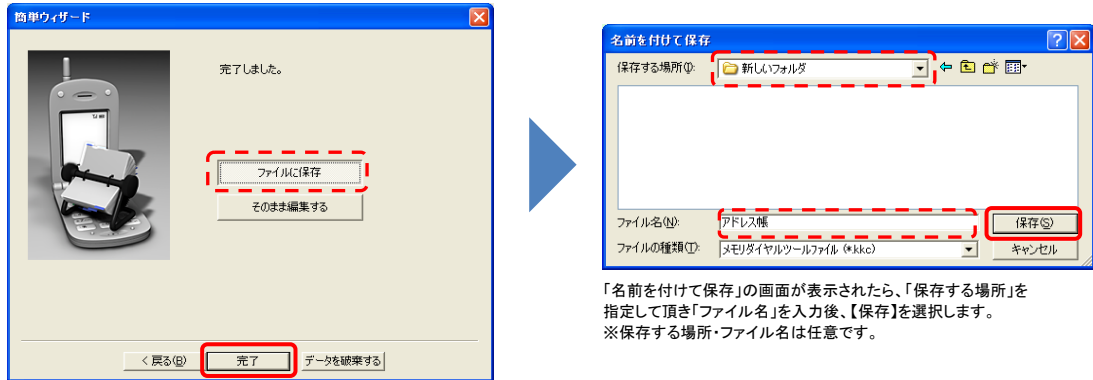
簡単ウィザード

完了しました。

ファイルに保存

そのまま編集する

< 戻る(B)　完了　データを破棄する

名前を付けて保存

保存する場所(I): 新しいフォルダ

ファイル名(N): アドレス帳

ファイルの種類(T): メモリダイヤルツールファイル (*.kkc)

保存(S)

キャンセル

「名前を付けて保存」の画面が表示されたら、「保存する場所」を指定して頂き「ファイル名」を入力後、【保存】を選択します。
※保存する場所・ファイル名は任意です。